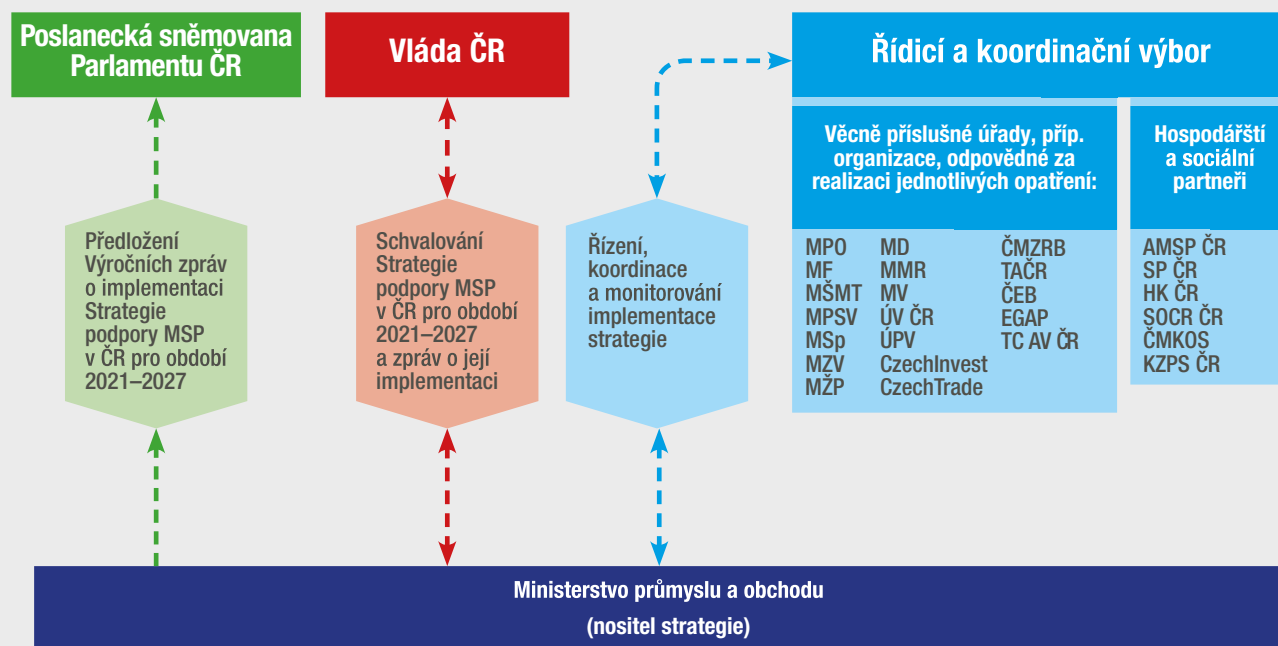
Poslanecká sněmovana Parlamentu ČR

Vláda ČR

Řídicí a koordinační výbor

Věcně příslušné úřady, příp. organizace, odpovědné za realizaci jednotlivých opatření:

Hospodářští a sociální partneři

Předložení Výročních zpráv o implementaci Strategie podpory MSP v ČR pro období 2021–2027

Schvalování Strategie podpory MSP v ČR pro období 2021–2027 a zpráv o její implementaci

Řízení, koordinace a monitorování implementace strategie

MPO
MF
MŠMT
MPSV
MSp
MZV
MŽP

MD
MMR
MV
ÚV ČR
ÚPV
CzechInvest
CzechTrade

ČMZRB
TAČR
ČEB
EGAP
TC AV ČR

AMSP ČR
SP ČR
HK ČR
SOCR ČR
ČMKOS
KZPS ČR

Ministerstvo průmyslu a obchodu
(nositel strategie)